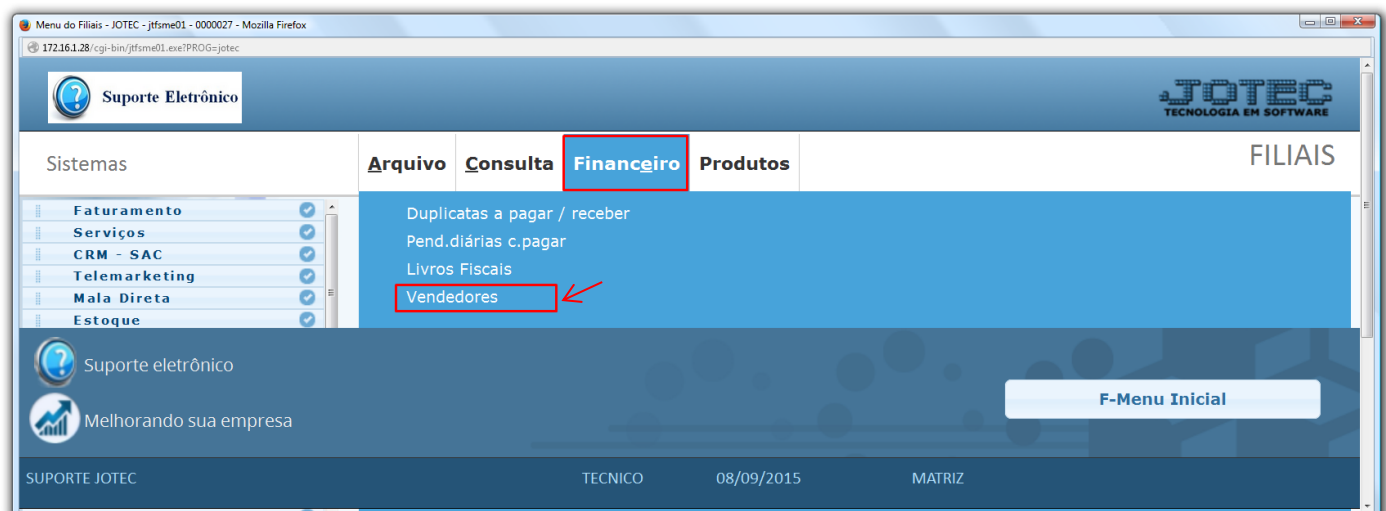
Menu do Filiais - JOTEC - jtfsme01 - 0000027 - Mozilla Firefox

172.16.1.28/cgi-bin/jtfsme01.exe?PROG=jotec

Suporte Eletrônico

JOTEC
TECNOLOGIA EM SOFTWARE

Sistemas

Arquivo Consulta Financeiro Produtos

FILIAIS

Faturamento
Serviços
CRM - SAC
Telemarketing
Mala Direta
Estoque

Duplicatas a pagar / receber
Pend.diárias c.pagar
Livros Fiscais
Vendedores

Suporte eletrônico

Melhorando sua empresa

F-Menu Inicial

SUPORTE JOTEC TECNICO 08/09/2015 MATRIZ